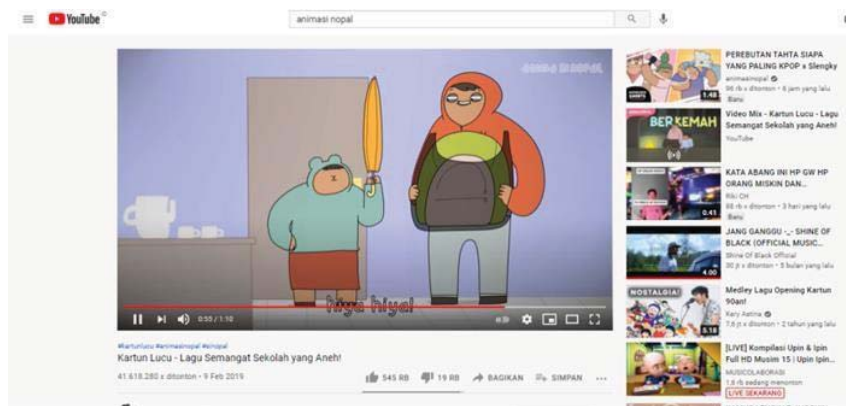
YouTube

animasi nopal

ANIMASI NOPAL

hiya hiya!

0:55 / 1:10

#kartunlucu #animasinopal #ahopal

Kartun Lucu - Lagu Semangat Sekolah yang Aneh!

41.618.280 x ditonton • 9 Feb 2019

545 RB 19 RB BAGIKAN SIMPAN ...

PEREBUTAN TAHTA SIAPA YANG PALING KPOP x Slengky
animasinopal
96 rb x ditonton • 6 jam yang lalu
Baru
1:48

BERKEMAH
Video Mix - Kartun Lucu - Lagu Semangat Sekolah yang Aneh!
YouTube

KATA ABANG INI HP GW HP ORANG MISKIN DAN...
Riki CH
88 rb x ditonton • 3 hari yang lalu
Baru
0:41

JANG GANGGU -_- SHINE OF BLACK (OFFICIAL MUSIC...
Shine Of Black Official
30 jt x ditonton • 5 bulan yang lalu
4:00

NOSTALGIA!
Medley Lagu Opening Kartun 90an!
Kary Aetina
7,6 jt x ditonton • 2 tahun yang lalu
5:18

[LIVE] Kompilasi Upin & Ipin Full HD Musim 15 | Upin Ipin...
MUSICOLABORASI
1,6 rb sedang menonton
LIVE SEKARANG